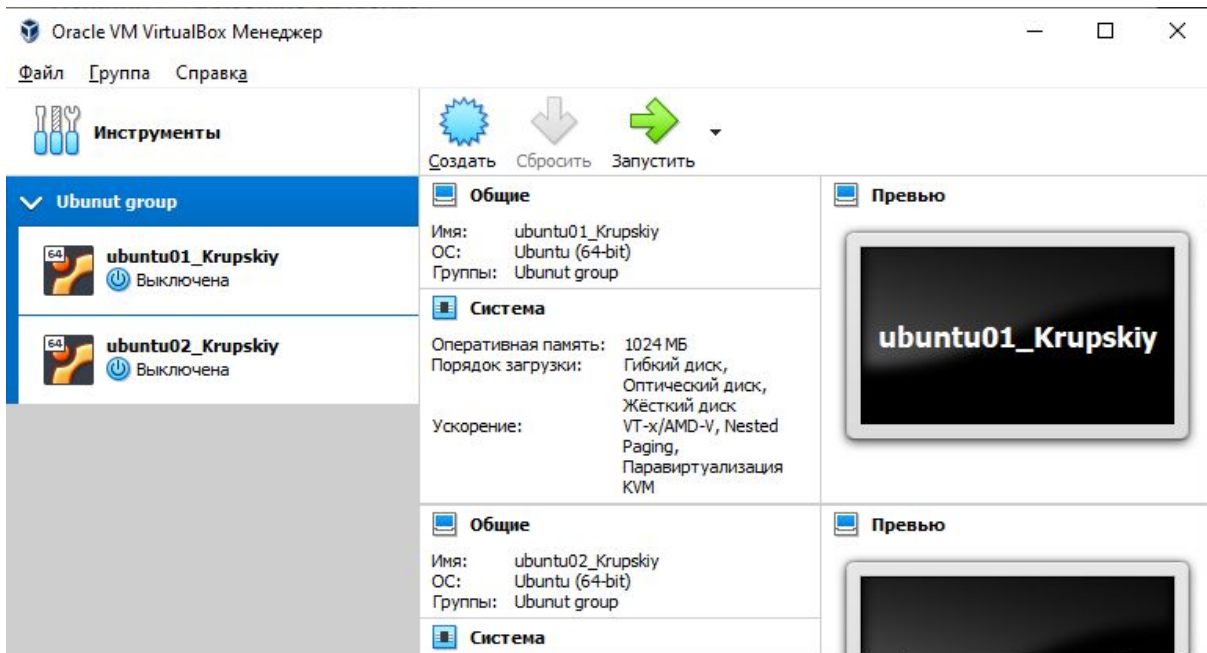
Oracle VM VirtualBox Менеджер

Файл Группа Справка

Инструменты

Создать Сбросить Запустить

Ubunut group

ubuntu01_Krupskiy
Выключена

ubuntu02_Krupskiy
Выключена

Общие

Имя: ubuntu01_Krupskiy
ОС: Ubuntu (64-bit)
Группы: Ubunut group

Система

Оперативная память: 1024 МБ
Порядок загрузки: Гибкий диск, Оптический диск, Жёсткий диск
Ускорение: VT-x/AMD-V, Nested Paging, Паравиртуализация KVM

Превью

ubuntu01_Krupskiy

Общие

Имя: ubuntu02_Krupskiy
ОС: Ubuntu (64-bit)
Группы: Ubunut group

Система

Превью